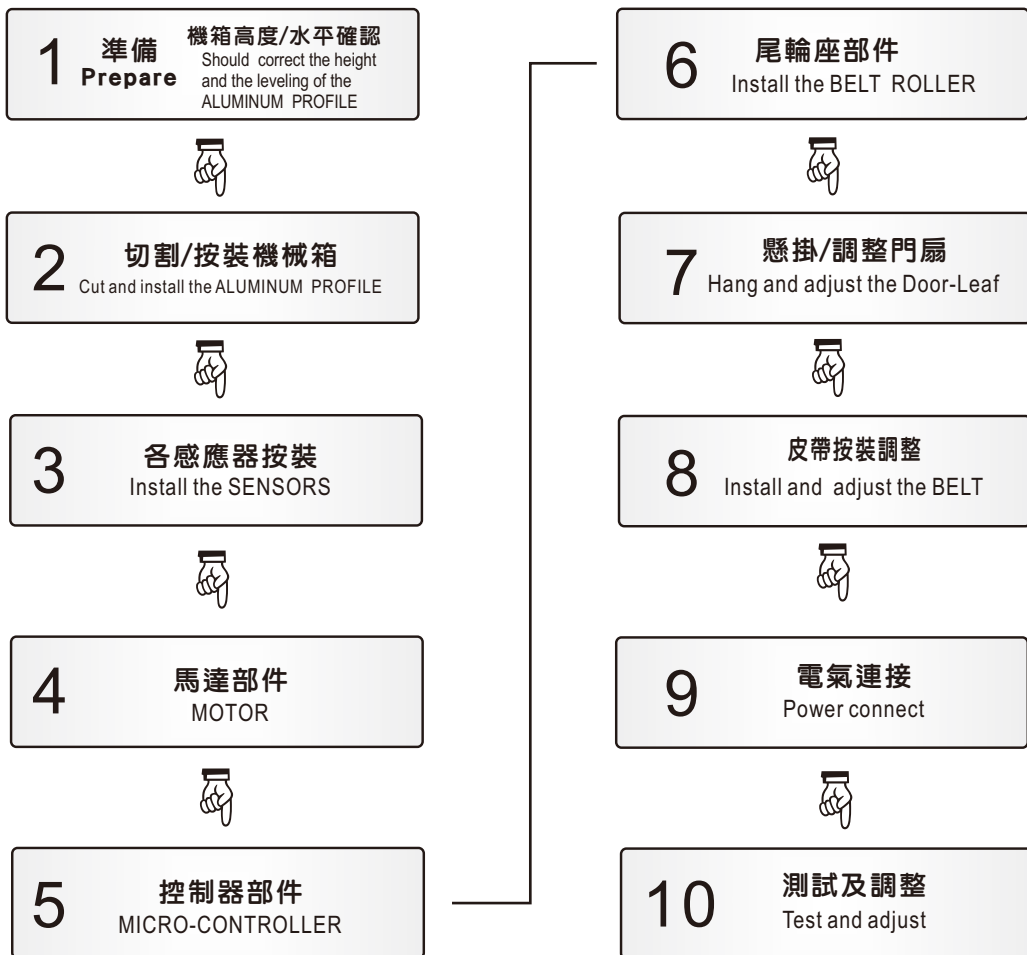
1 準備 Prepare

機箱高度/水平確認
Should correct the height and the leveling of the ALUMINUM PROFILE

2 切割/按裝機械箱
Cut and install the ALUMINUM PROFILE

3 各感應器按裝
Install the SENSORS

4 馬達部件
MOTOR

5 控制器部件
MICRO-CONTROLLER

6 尾輪座部件
Install the BELT ROLLER

7 懸掛/調整門扇
Hang and adjust the Door-Leaf

8 皮帶按裝調整
Install and adjust the BELT

9 電氣連接
Power connect

10 測試及調整
Test and adjust